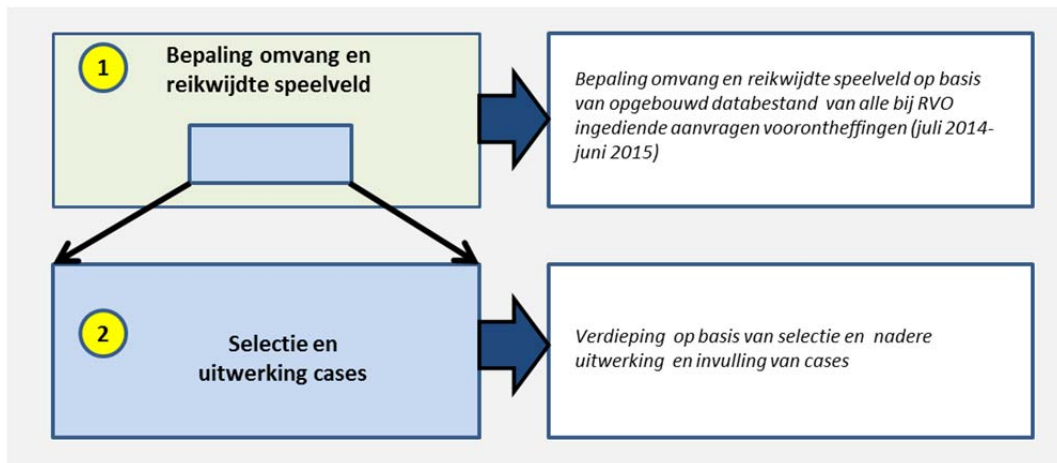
1

Bepaling omvang en reikwijdte speelveld

Bepaling omvang en reikwijdte speelveld op basis van opgebouwd databestand van alle bij RVO ingediende aanvragen voorontheffingen (juli 2014-juni 2015)

2

Selectie en uitwerking cases

Verdieping op basis van selectie en nadere uitwerking en invulling van cases